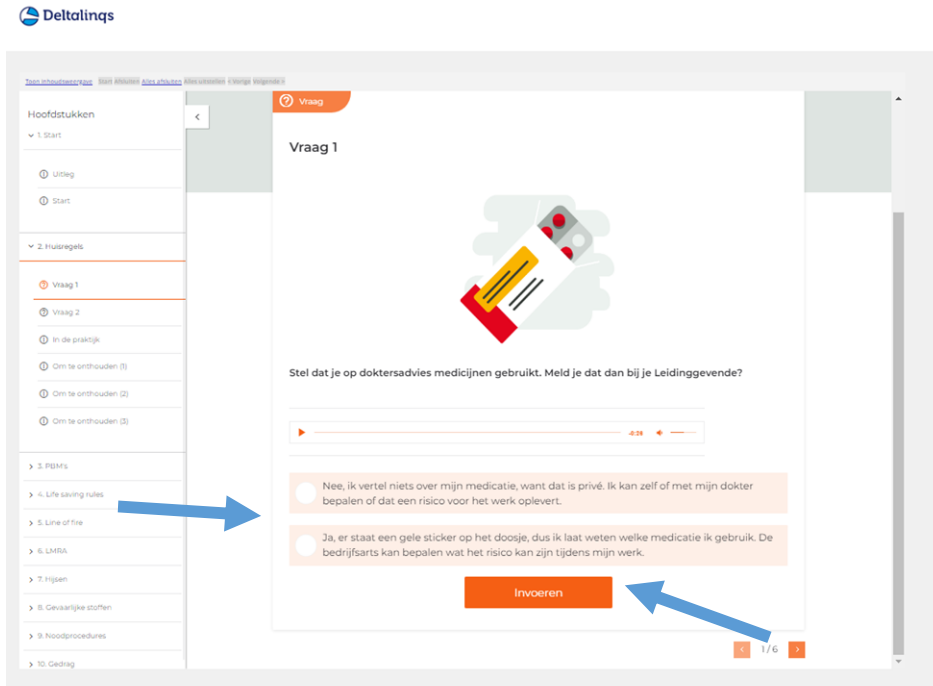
Deltalinqs

Toon inhoudsopgave Stom Afsluiten Alles afsluiten Alles uitstellen < Vorige Volgende >

Hoofdstukken

1. Start

Uitleg

Start

2. Huisregels

Vraag 1

Vraag 2

In de praktijk

Om te onthouden (1)

Om te onthouden (2)

Om te onthouden (3)

3. PBM's

4. Life saving rules

5. Line of fire

6. LMRA

7. Hijsen

8. Gevaarlijke stoffen

9. Noodprocedures

10. Gedrag

Vraag

Vraag 1

Stel dat je op doktersadvies medicijnen gebruikt. Meld je dat dan bij je Leidinggevende?

-0:28

Nee, ik vertel niets over mijn medicatie, want dat is privé. Ik kan zelf of met mijn dokter bepalen of dat een risico voor het werk oplevert.

Ja, er staat een gele sticker op het doosje, dus ik laat weten welke medicatie ik gebruik. De bedrijfsarts kan bepalen wat het risico kan zijn tijdens mijn werk.

Invoeren

1/6